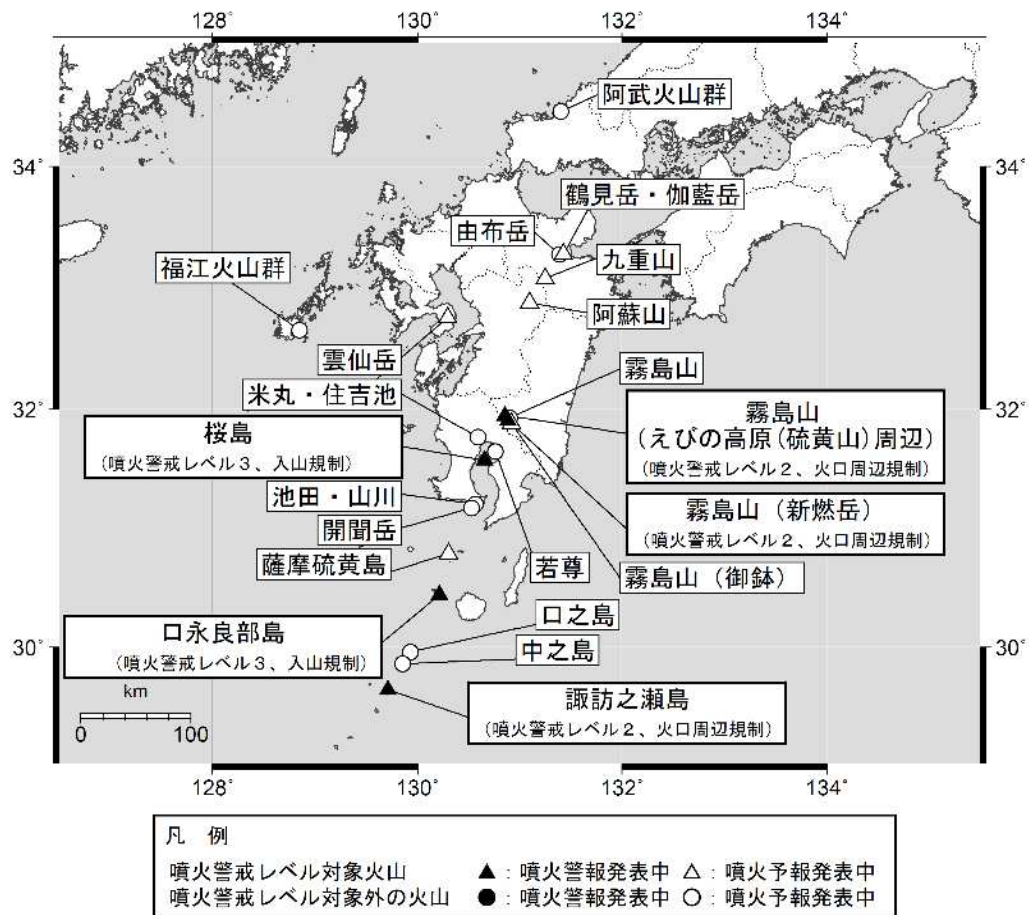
128°
130°
132°
134°

34°
34°

阿武火山群
鶴見岳・伽藍岳
由布岳
九重山
福江火山群
阿蘇山
雲仙岳
霧島山
米丸・住吉池

32°
32°

霧島山
(えびの高原(硫黄山)周辺)
(噴火警戒レベル２、火口周辺規制)

桜島
(噴火警戒レベル３、入山規制)

池田・山川
開聞岳

霧島山(新燃岳)
(噴火警戒レベル２、火口周辺規制)

薩摩硫黄島
若尊
霧島山(御鉢)

口之島

口永良部島
(噴火警戒レベル３、入山規制)

中之島

30°
30°

諏訪之瀬島
(噴火警戒レベル２、火口周辺規制)

km
0 100

128°
130°
132°
134°

凡 例
噴火警戒レベル対象火山 ▲:噴火警報発表中 △:噴火予報発表中
噴火警戒レベル対象外の火山 ●:噴火警報発表中 ○:噴火予報発表中